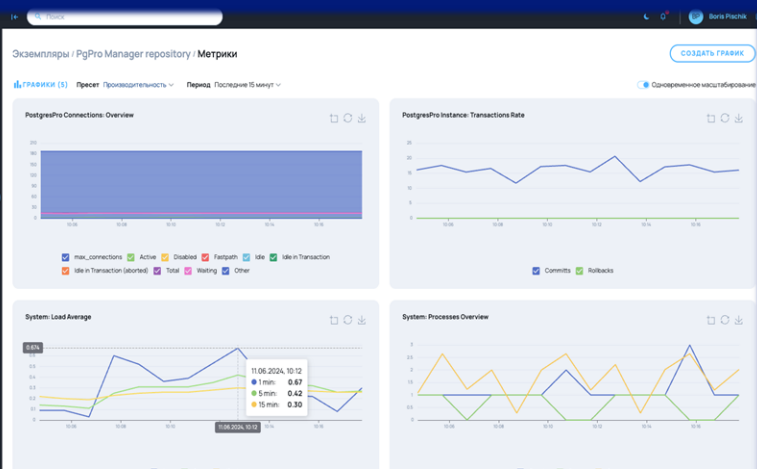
Поиск

Boris Plachik

Экземпляры / PgPro Manager repository / Метрики

СОЗДАТЬ ГРАФИК

ГРАФИКИ (5) Пресет Производительность Период Последние 15 минут

Одновременное масштабирование

PostgresPro Connections: Overview

125
100
75
50
25
0

max_connections Active Disabled Fastpath Idle Idle in Transaction Idle in Transaction (aborted) Total Waiting Other

PostgresPro Instance: Transactions Rate

25
20
15
10
5
0

Commits Rollbacks

System: Load Average

0.674

11.06.2024, 10:12
1 min: 0.67
5 min: 0.42
15 min: 0.30

11.06.2024, 10:12

System: Processes Overview

3
2.5
2
1.5
1
0.5
0